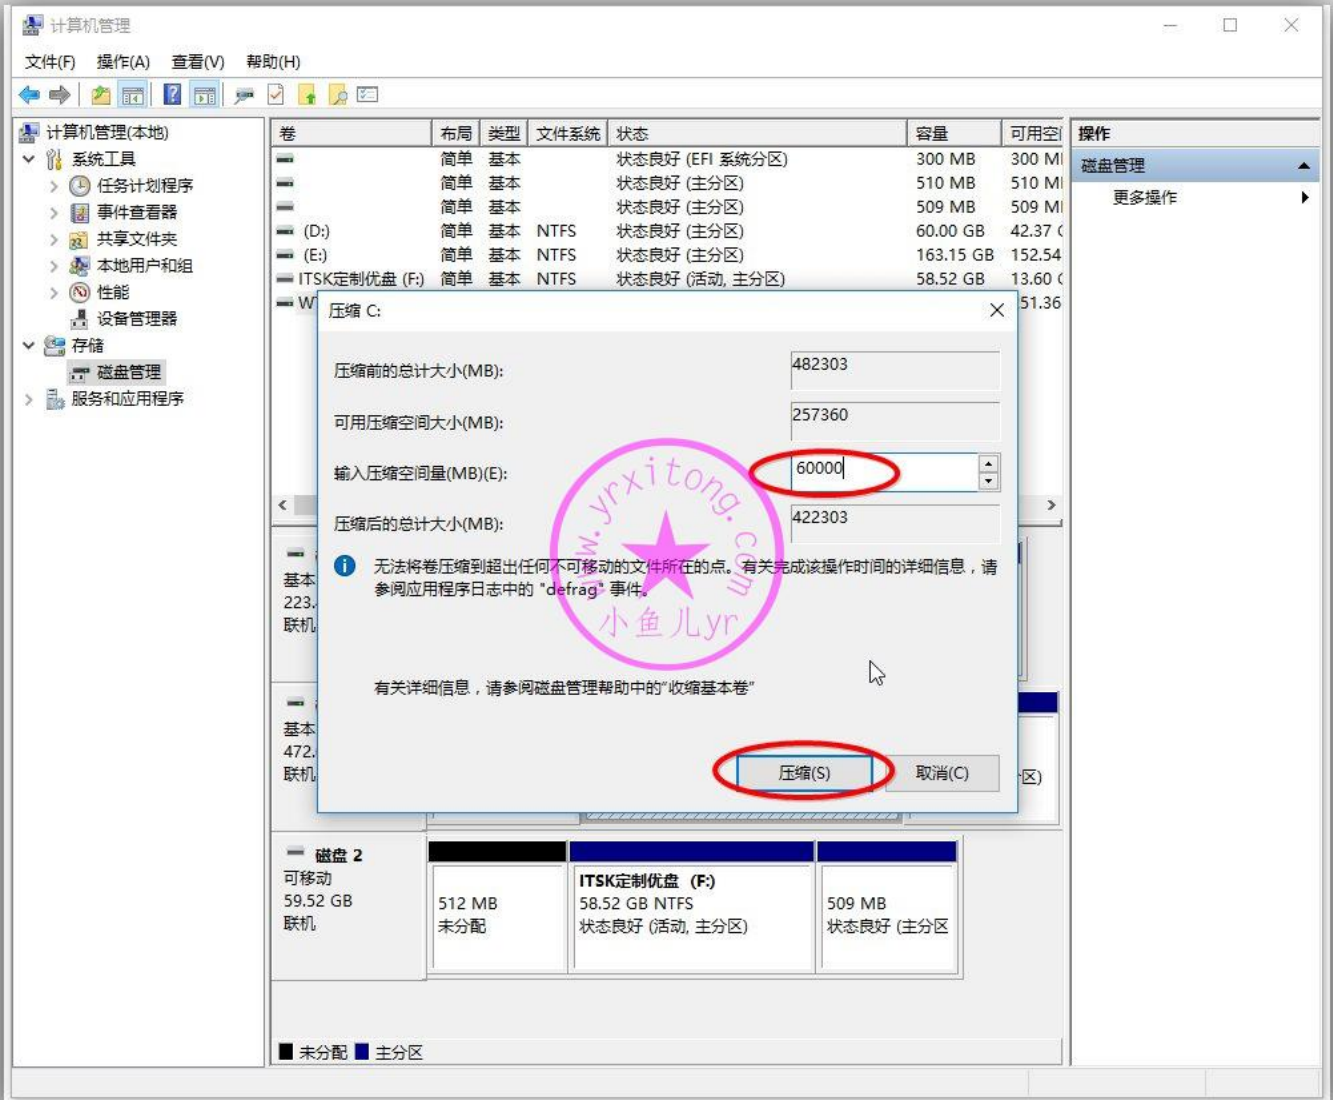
计算机管理

文件(F) 操作(A) 查看(V) 帮助(H)

计算机管理(本地)
系统工具
任务计划程序
事件查看器
共享文件夹
本地用户和组
性能
设备管理器
存储
磁盘管理
服务和应用程序

| 卷 | 布局 | 类型 | 文件系统 | 状态 | 容量 | 可用空 |
|---|---|---|---|---|---|---|
| | 简单 | 基本 | | 状态良好 (EFI 系统分区) | 300 MB | 300 MI |
| | 简单 | 基本 | | 状态良好 (主分区) | 510 MB | 510 MI |
| | 简单 | 基本 | | 状态良好 (主分区) | 509 MB | 509 MI |
| (D:) | 简单 | 基本 | NTFS | 状态良好 (主分区) | 60.00 GB | 42.37 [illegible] |
| (E:) | 简单 | 基本 | NTFS | 状态良好 (主分区) | 163.15 GB | 152.54 |
| ITSK定制优盘 (F:) | 简单 | 基本 | NTFS | 状态良好 (活动, 主分区) | 58.52 GB | 13.60 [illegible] |
| W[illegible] | | | | | | 51.36 |

操作
磁盘管理
更多操作

压缩 C:

压缩前的总计大小(MB): 482303
可用压缩空间大小(MB): 257360
输入压缩空间量(MB)(E): 60000
压缩后的总计大小(MB): 422303

无法将卷压缩到超出任何不可移动的文件所在的点。有关完成该操作时间的详细信息，请参阅应用程序日志中的 "defrag" 事件。

有关详细信息，请参阅磁盘管理帮助中的"收缩基本卷"

压缩(S) 取消(C)

www.yrxitong.com 小鱼儿yr

基本
223.
联机

基本
472.
联机

区)

磁盘 2
可移动
59.52 GB
联机

512 MB
未分配

ITSK定制优盘 (F:)
58.52 GB NTFS
状态良好 (活动, 主分区)

509 MB
状态良好 (主分区

未分配 主分区